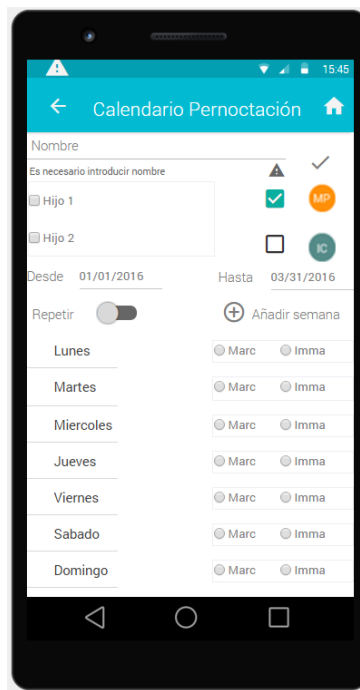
15:45

Calendario Pernoctación

Nombre

Es necesario introducir nombre

Hijo 1

Hijo 2

MP

IC

Desde 01/01/2016

Hasta 03/31/2016

Repetir

Añadir semana

Lunes
Marc
Imma

Martes
Marc
Imma

Miercoles
Marc
Imma

Jueves
Marc
Imma

Viernes
Marc
Imma

Sabado
Marc
Imma

Domingo
Marc
Imma